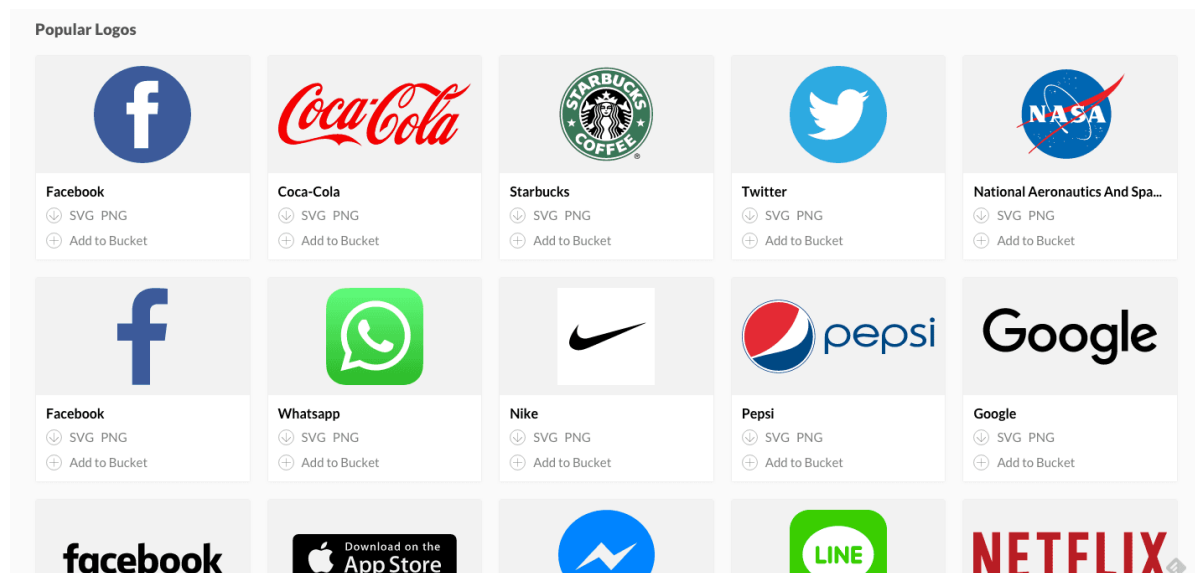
Popular Logos

f
Facebook
SVG PNG
Add to Bucket

Coca-Cola
Coca-Cola
SVG PNG
Add to Bucket

STARBUCKS COFFEE
Starbucks
SVG PNG
Add to Bucket

Twitter
SVG PNG
Add to Bucket

NASA
National Aeronautics And Spa...
SVG PNG
Add to Bucket

f
Facebook
SVG PNG
Add to Bucket

Whatsapp
SVG PNG
Add to Bucket

Nike
SVG PNG
Add to Bucket

pepsi
Pepsi
SVG PNG
Add to Bucket

Google
Google
SVG PNG
Add to Bucket

facebook

Download on the App Store

LINE

NETFLIX